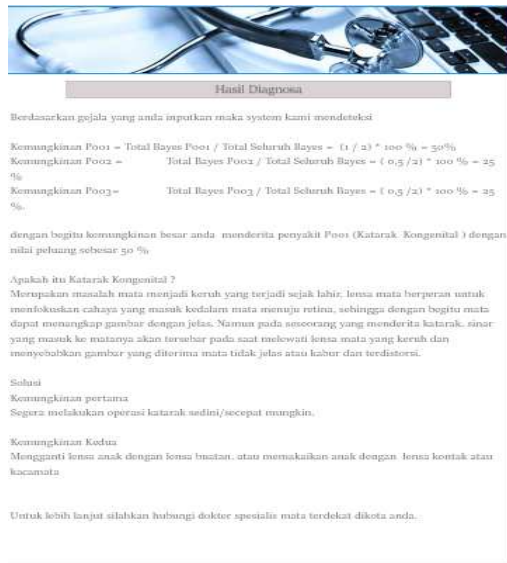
Hasil Diagnosa

Berdasarkan gejala yang anda inputkan maka system kami mendeteksi

Kemungkinan P001 = Total Bayes P001 / Total Seluruh Bayes = (1 / 2) * 100 % = 50%
Kemungkinan P002 = Total Bayes P002 / Total Seluruh Bayes = ( 0.5 /2) * 100 % = 25 %
Kemungkinan P003= Total Bayes P003 / Total Seluruh Bayes = ( 0.5 /2) * 100 % = 25 %.

dengan begitu kemungkinan besar anda menderita penyakit P001 (Katarak Kongenital ) dengan nilai peluang sebesar 50 %

Apakah itu Katarak Kongenital ?
Merupakan masalah mata menjadi keruh yang terjadi sejak lahir, lensa mata berperan untuk menfokuskan cahaya yang masuk kedalam mata menuju retina, sehingga dengan begitu mata dapat menangkap gambar dengan jelas. Namun pada seseorang yang menderita katarak, sinar yang masuk ke matanya akan tersebar pada saat melewati lensa mata yang keruh dan menyebabkan gambar yang diterima mata tidak jelas atau kabur dan terdistorsi.

Solusi
Kemungkinan pertama
Segera melakukan operasi katarak sedini/secepat mungkin.

Kemungkinan Kedua
Mengganti lensa anak dengan lensa buatan, atau memakaikan anak dengan lensa kontak atau kacamata

Untuk lebih lanjut silahkan hubungi dokter spesialis mata terdekat dikota anda.